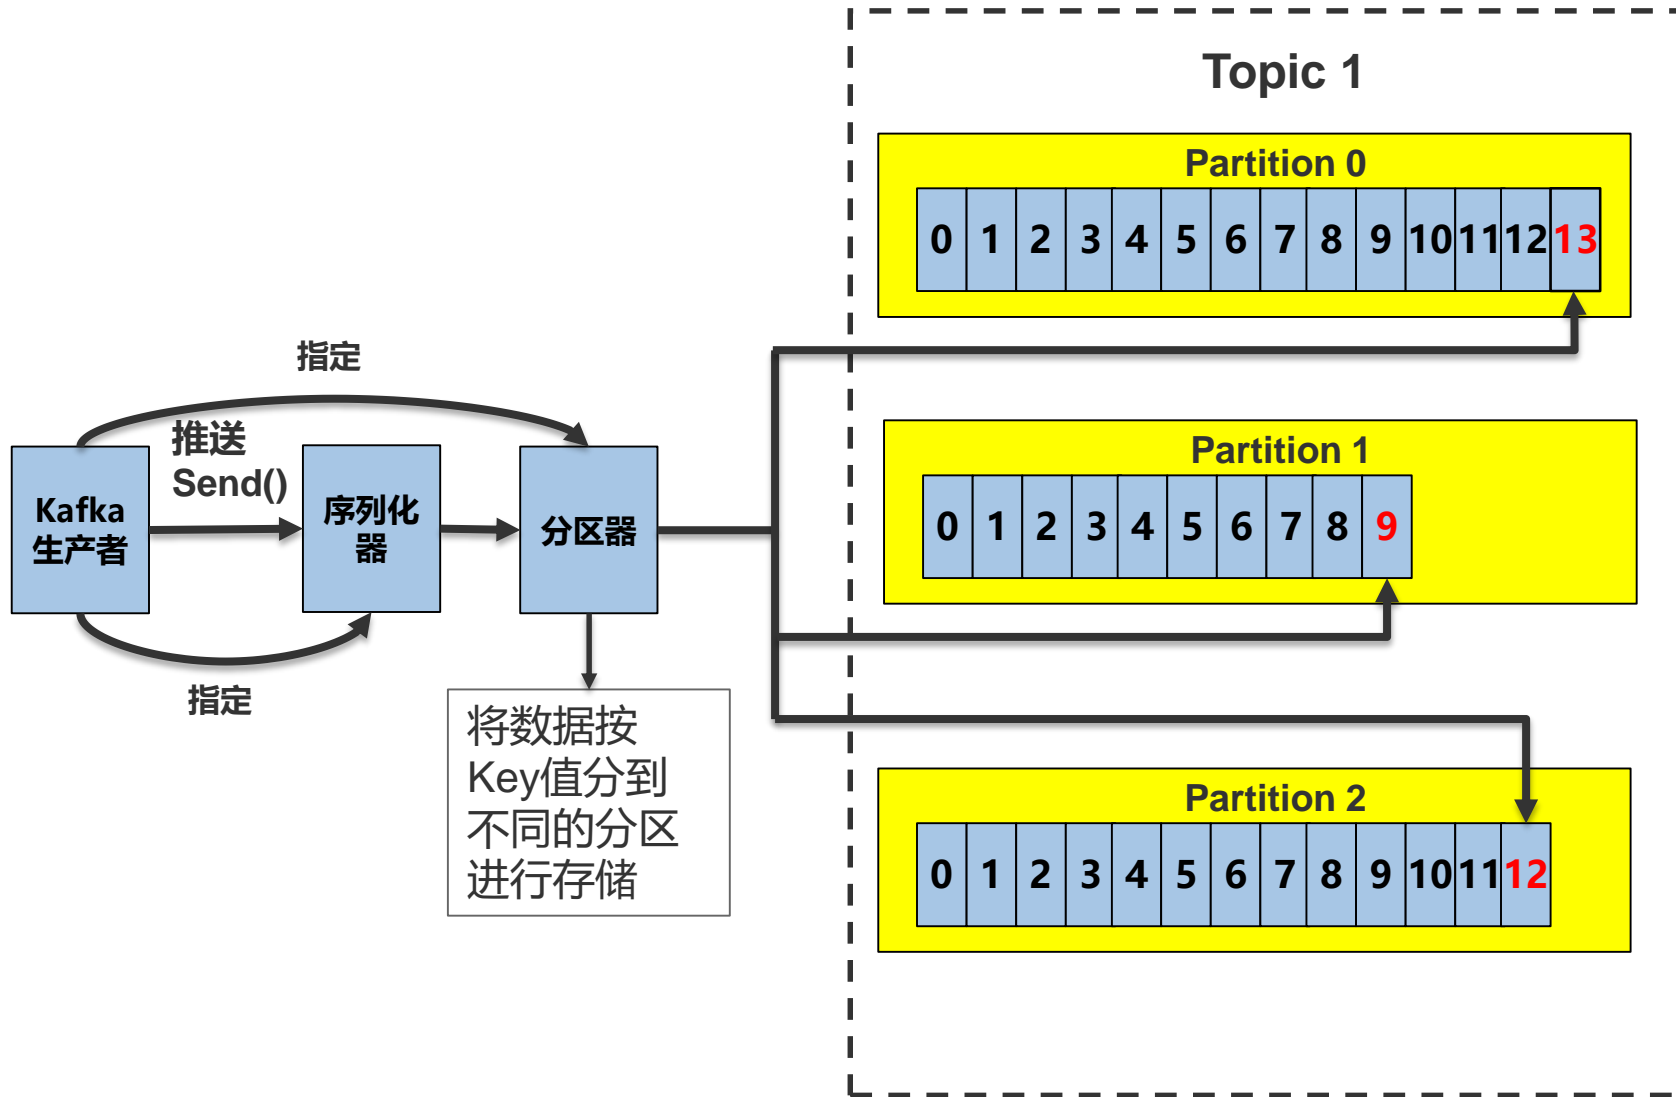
Topic 1

Partition 0

| 0 | 1 | 2 | 3 | 4 | 5 | 6 | 7 | 8 | 9 | 10 | 11 | 12 | 13 |
|---|---|---|---|---|---|---|---|---|---|---|---|---|---|

指定

推送
Send()

Kafka
生产者

序列化器

分区器

Partition 1

| 0 | 1 | 2 | 3 | 4 | 5 | 6 | 7 | 8 | 9 |
|---|---|---|---|---|---|---|---|---|---|

指定

将数据按Key值分到不同的分区进行存储

Partition 2

| 0 | 1 | 2 | 3 | 4 | 5 | 6 | 7 | 8 | 9 | 10 | 11 | 12 |
|---|---|---|---|---|---|---|---|---|---|---|---|---|